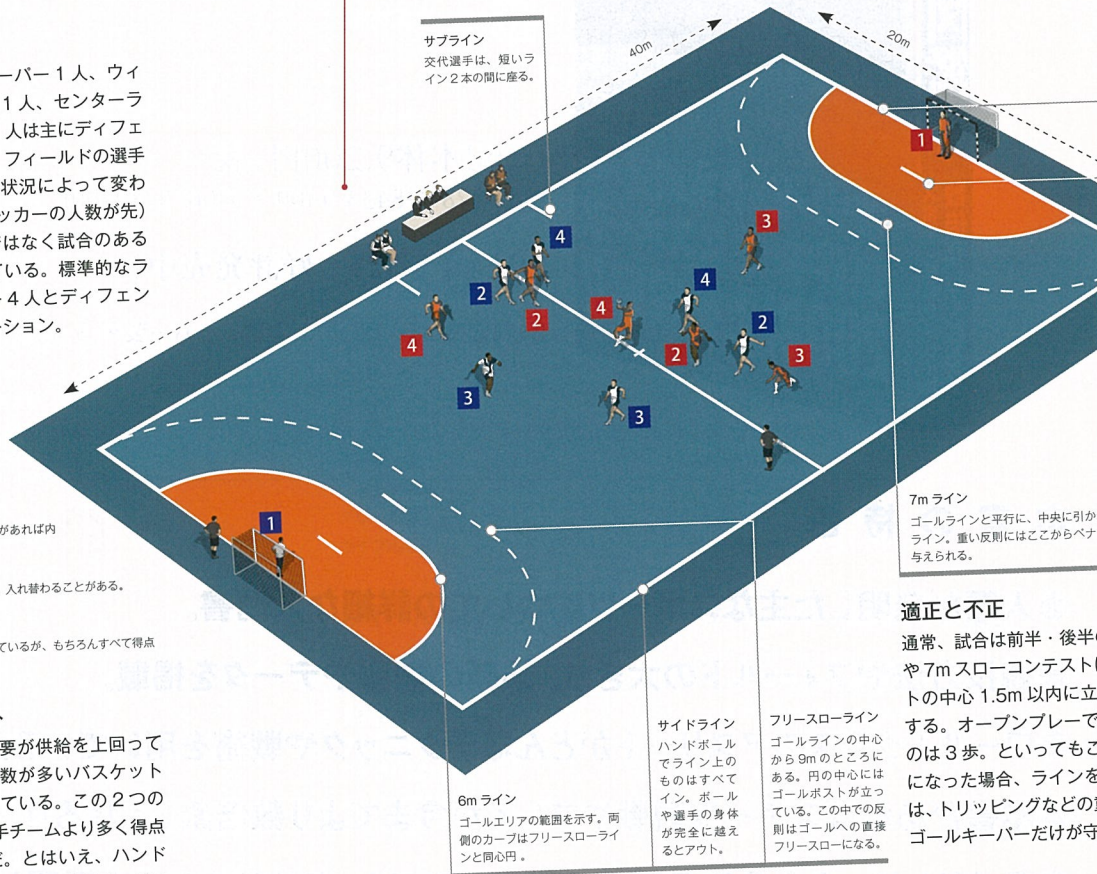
ーパー１人、ウィ
１人、センターラ
人は主にディフェ
フィールドの選手
状況によって変わ
ッカーの人数が先）
はなく試合のある
ている。標準的なラ
４人とディフェン
ーション。

があれば内

入れ替わることがある。

ているが、もちろんすべて得点

要が供給を上回って
数が多いバスケット
ている。この２つの
手チームより多く得点
。とはいえ、ハンド

サブライン
交代選手は、短いライン２本の間に座る。

40m

20m

1
4
3
2
4
2
4
2
4
3
2
2
3
3
3
1

7m ライン
ゴールラインと平行に、中央に引か
ライン。重い反則にはここからペナ
与えられる。

適正と不正
通常、試合は前半・後半の
や 7m スローコンテスト
トの中心 1.5m 以内に立
する。オープンプレーで
のは３歩。といってもこ
になった場合、ラインを
は、トリッピングなどの
ゴールキーパーだけが守

6m ライン
ゴールエリアの範囲を示す。両側のカーブはフリースローラインと同心円。

サイドライン
ハンドボールでライン上のものはすべてイン。ボールや選手の身体が完全に越えるとアウト。

フリースローライン
ゴールラインの中心から 9m のところにある。円の中心にはゴールポストが立っている。この中での反則はゴールへの直接フリースローになる。